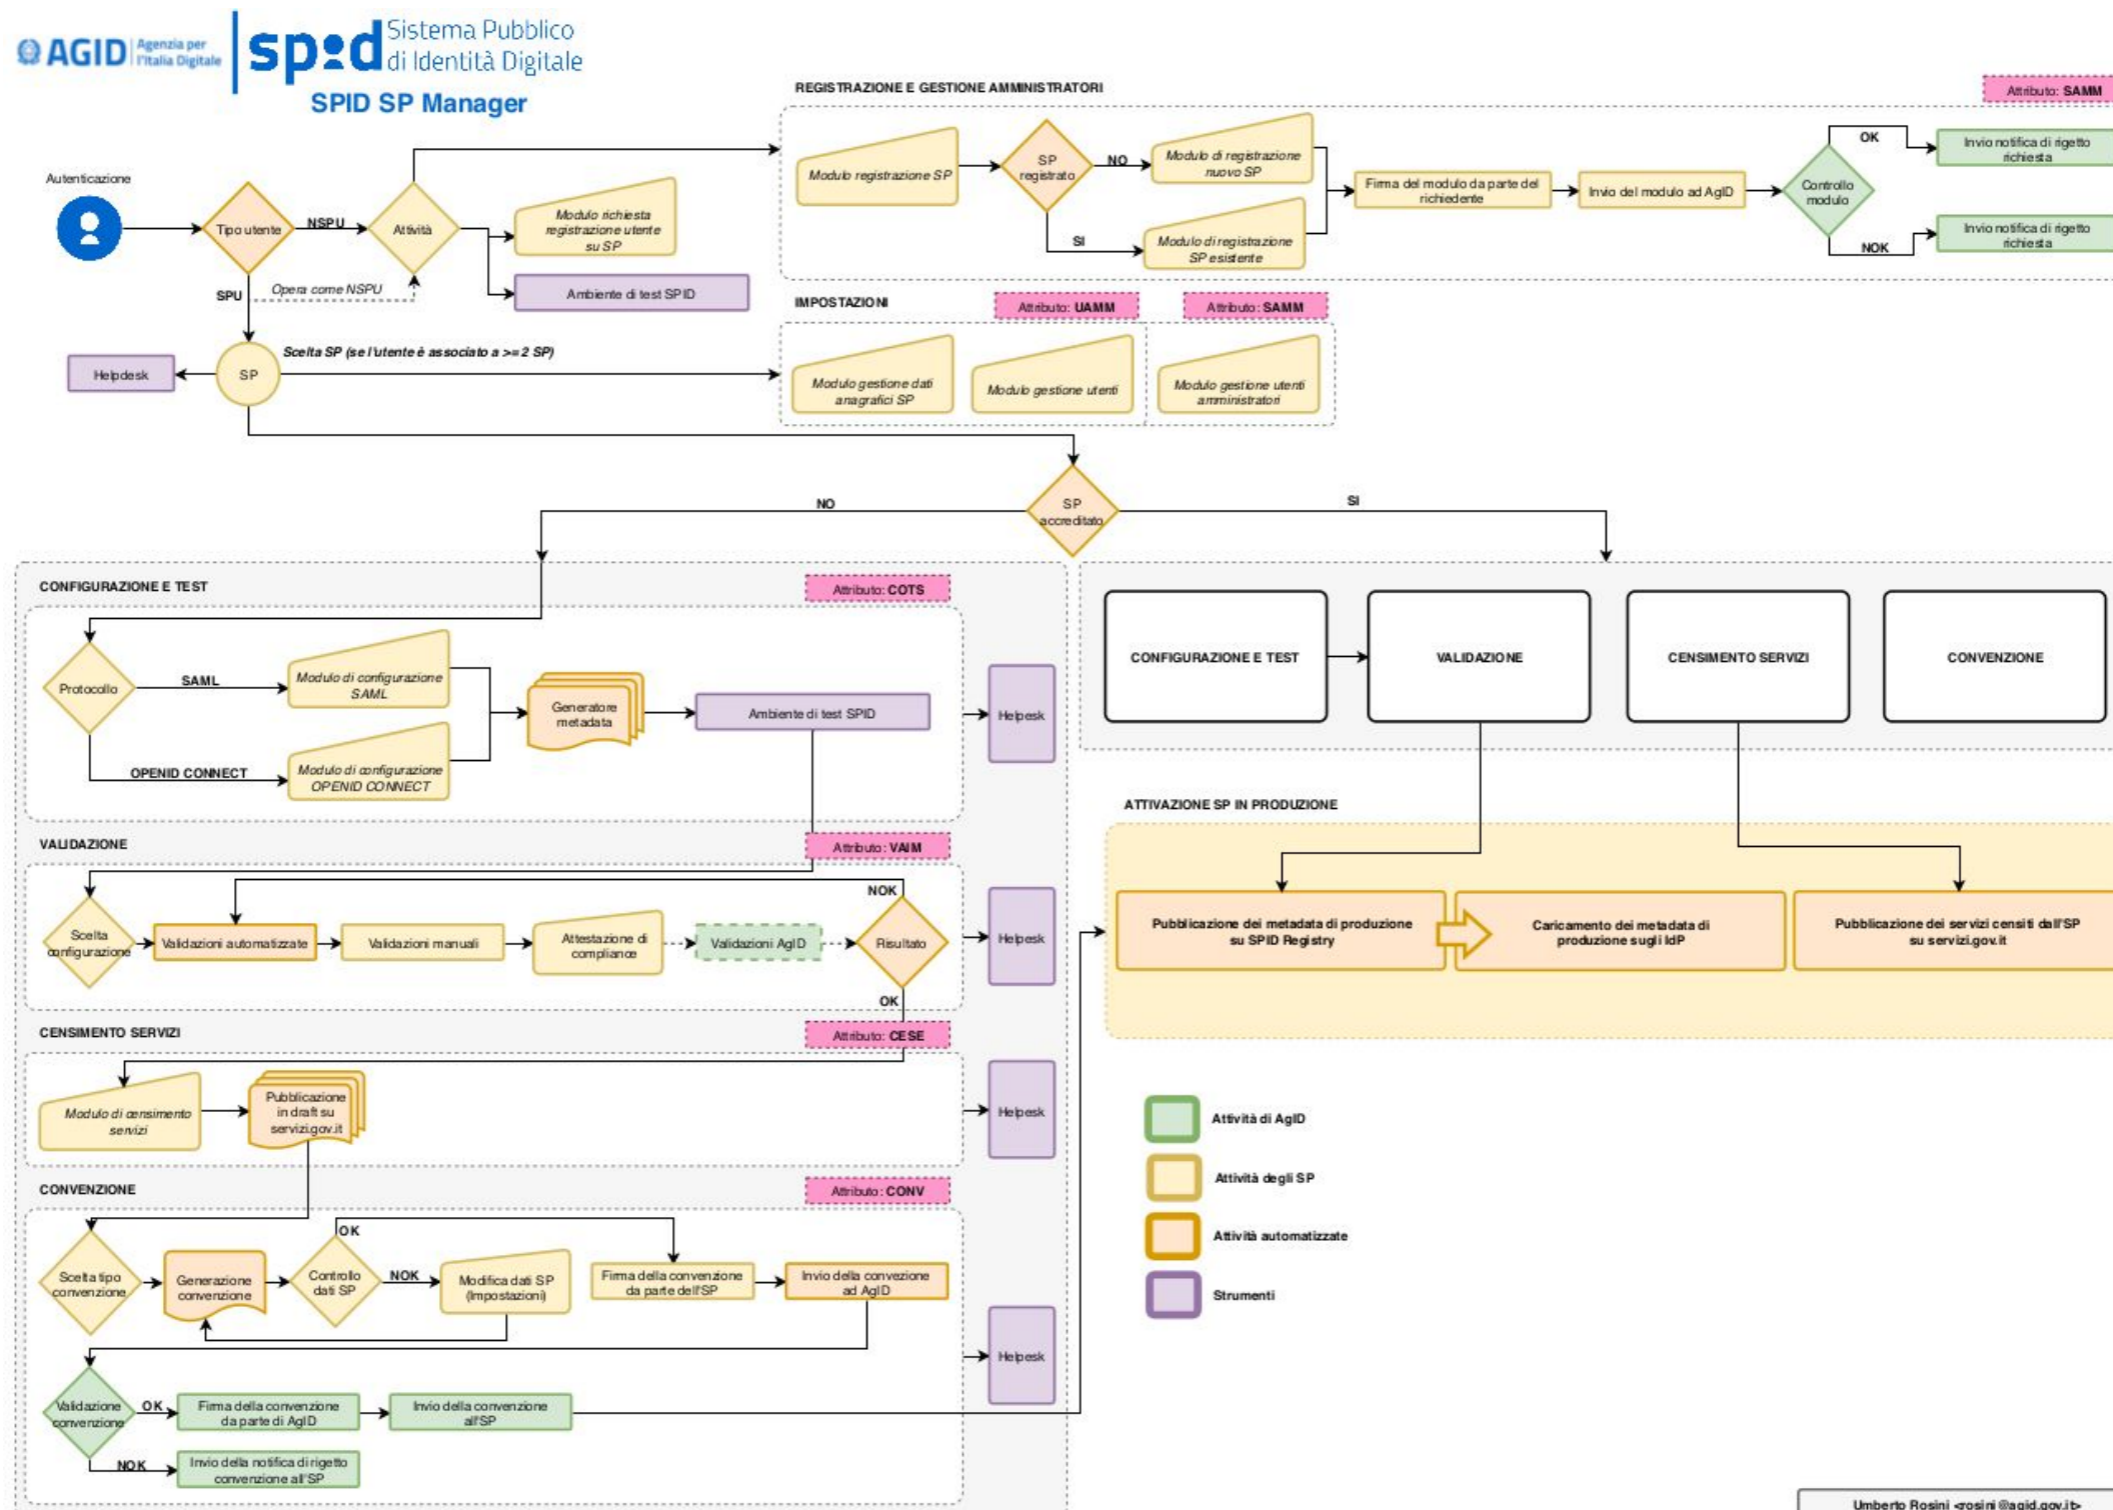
AGID Agenzia per l'Italia Digitale

spid Sistema Pubblico di Identità Digitale

SPID SP Manager

REGISTRAZIONE E GESTIONE AMMINISTRATORI

Attributo: SAMM

Autenticazione

Tipo utente

NSPU

Attività

Modulo richiesta registrazione utente su SP

Ambiente di test SPID

SPU

Opera come NSPU

Modulo registrazione SP

SP registrato

NO

Modulo di registrazione nuovo SP

SI

Modulo di registrazione SP esistente

Firma del modulo da parte del richiedente

Invio del modulo ad AgID

Controllo modulo

OK

Invio notifica di rigetto richiesta

NOK

Invio notifica di rigetto richiesta

IMPOSTAZIONI

Attributo: UAMM

Attributo: SAMM

Helpdesk

SP

Scelta SP (se l'utente è associato a >=2 SP)

Modulo gestione dati anagrafici SP

Modulo gestione utenti

Modulo gestione utenti amministratori

NO

SP accreditato

SI

CONFIGURAZIONE E TEST

Attributo: COTS

Protocollo

SAML

Modulo di configurazione SAML

OPENID CONNECT

Modulo di configurazione OPENID CONNECT

Generatore metadata

Ambiente di test SPID

Helpesk

CONFIGURAZIONE E TEST

VALIDAZIONE

CENSIMENTO SERVIZI

CONVENZIONE

ATTIVAZIONE SP IN PRODUZIONE

VALIDAZIONE

Attributo: VAIM

NOK

Scelta configurazione

Validazioni automatizzate

Validazioni manuali

Attestazione di compliance

Validazioni AgID

Risultato

OK

Helpesk

Pubblicazione dei metadata di produzione su SPID Registry

Caricamento dei metadata di produzione sugli IdP

Pubblicazione dei servizi censiti dall'SP su servizi.gov.it

CENSIMENTO SERVIZI

Attributo: CESE

Modulo di censimento servizi

Pubblicazione in draft su servizi.gov.it

Helpesk

Attività di AgID

Attività degli SP

Attività automatizzate

Strumenti

CONVENZIONE

Attributo: CONV

OK

Scelta tipo convenzione

Generazione convenzione

Controllo dati SP

NOK

Modifica dati SP (Impostazioni)

Firma della convenzione da parte dell'SP

Invio della convenzione ad AgID

Helpesk

Validazione convenzione

OK

Firma della convenzione da parte di AgID

Invio della convenzione all'SP

NOK

Invio della notifica di rigetto convenzione all'SP

Umberto Rosini <rosini@agid.gov.it>